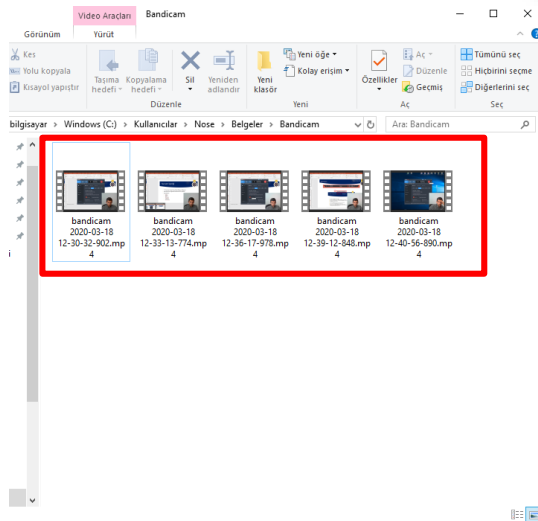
Video Araçları Bandicam

Görünüm Yürüt

Kes
Yolu kopyala
Kısayol yapıştır

Taşıma hedefi
Kopyalama hedefi
Sil
Yeniden adlandır
Düzenle

Yeni klasör
Yeni öğe
Kolay erişim
Yeni

Özellikler
Aç
Düzenle
Geçmiş
Aç

Tümünü seç
Hiçbirini seçme
Diğerlerini seç
Seç

bilgisayar > Windows (C:) > Kullanıcılar > Nose > Belgeler > Bandicam

Ara: Bandicam

bandicam 2020-03-18 12-30-32-902.mp4

bandicam 2020-03-18 12-33-13-774.mp4

bandicam 2020-03-18 12-36-17-978.mp4

bandicam 2020-03-18 12-39-12-848.mp4

bandicam 2020-03-18 12-40-56-890.mp4